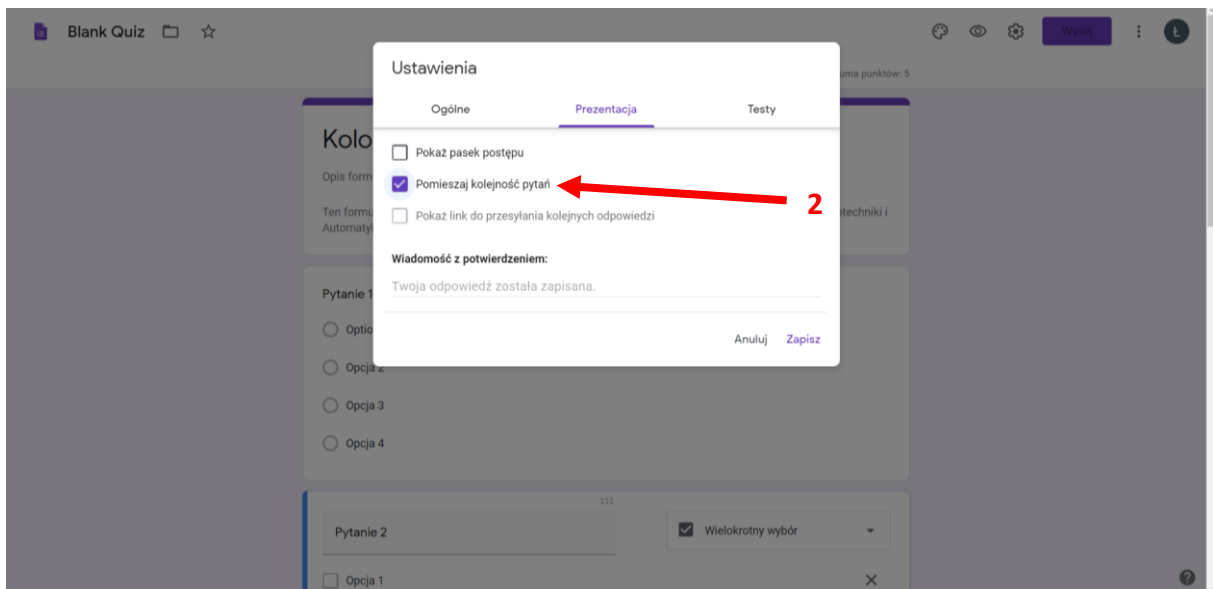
Blank Quiz

Wyślij

Ł

uma punktów: 5

Kolo

Opis form

Ten formu
Automaty

techniki i

Ustawienia

Ogólne

Prezentacja

Testy

Pokaż pasek postępu

Pomieszaj kolejność pytań

2

Pokaż link do przesyłania kolejnych odpowiedzi

Wiadomość z potwierdzeniem:

Twoja odpowiedź została zapisana.

Anuluj

Zapisz

Pytanie 1

Optio

Opcja 2

Opcja 3

Opcja 4

Pytanie 2

Wielokrotny wybór

Opcja 1